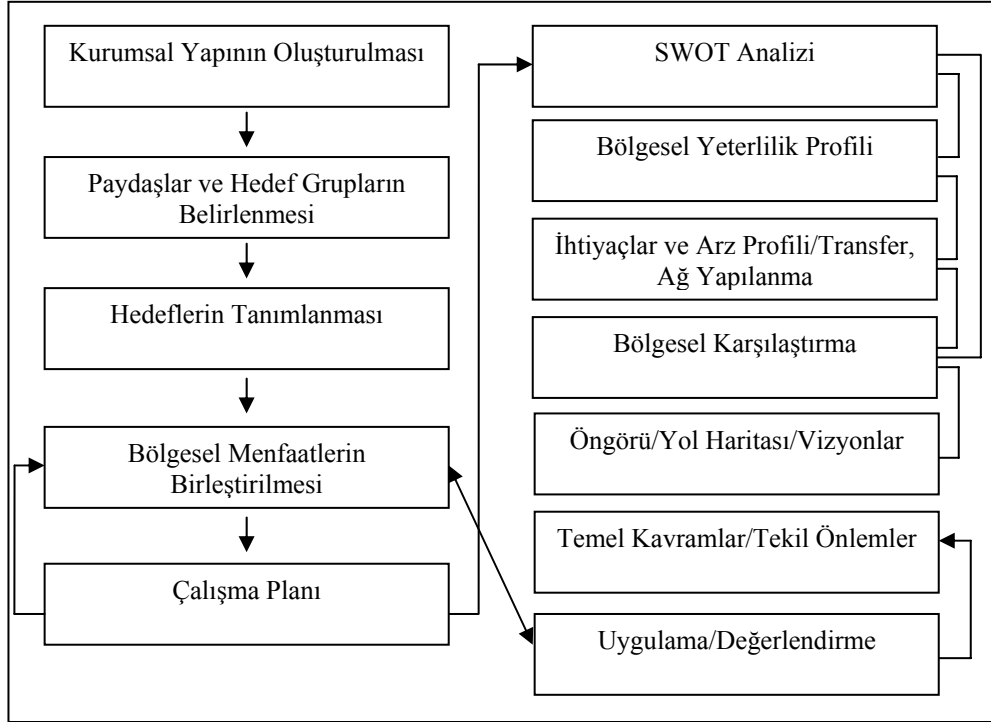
Kurumsal Yapının Oluşturulması

Paydaşlar ve Hedef Grupların Belirlenmesi

Hedeflerin Tanımlanması

Bölgesel Menfaatlerin Birleştirilmesi

Çalışma Planı

SWOT Analizi

Bölgesel Yeterlilik Profili

İhtiyaçlar ve Arz Profili/Transfer, Ağ Yapılanma

Bölgesel Karşılaştırma

Öngörü/Yol Haritası/Vizyonlar

Temel Kavramlar/Tekil Önlemler

Uygulama/Değerlendirme